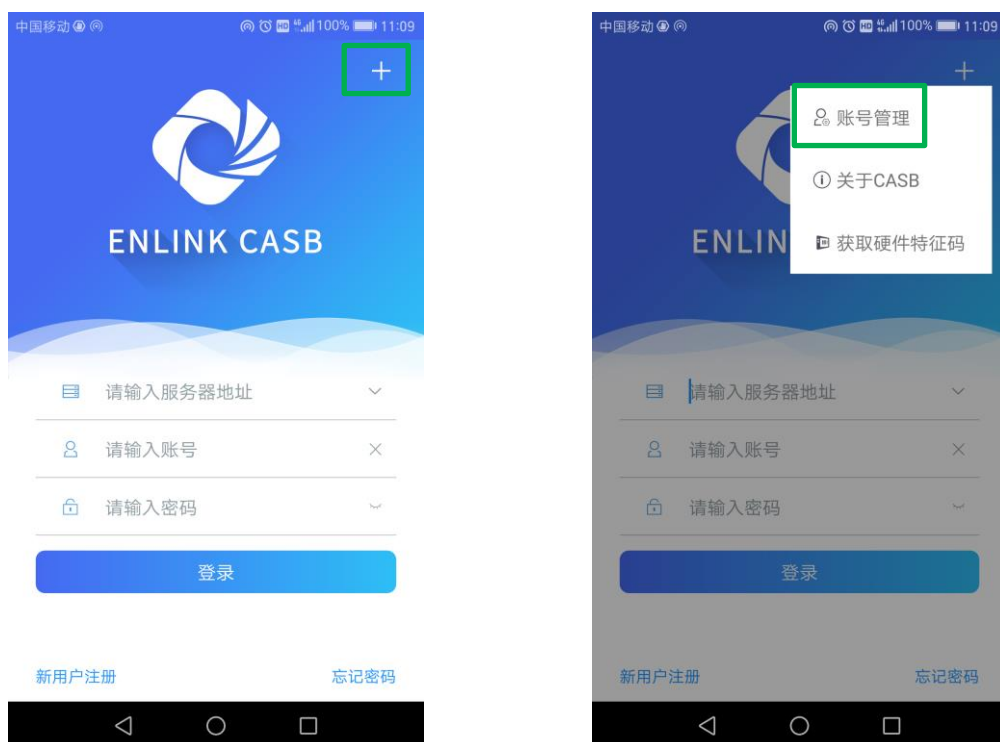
中国移动 100% 11:09

+

ENLINK CASB

请输入服务器地址

请输入账号

请输入密码

登录

新用户注册 忘记密码

中国移动 100% 11:09

+

账号管理

关于CASB

获取硬件特征码

ENLIN

请输入服务器地址

请输入账号

请输入密码

登录

新用户注册 忘记密码